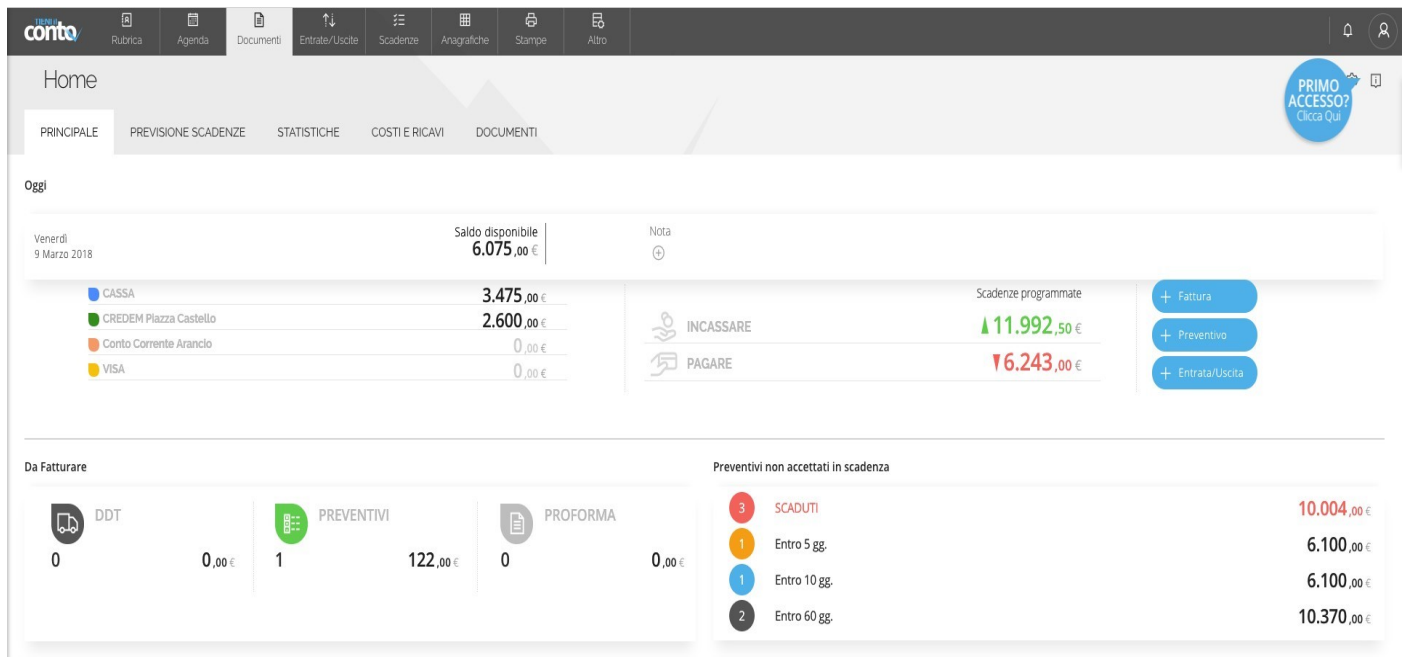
TIENI IL conto

Rubrica Agenda Documenti Entrate/Uscite Scadenze Anagrafiche Stampe Altro

Home

PRIMO ACCESSO? Clicca Qui

PRINCIPALE PREVISIONE SCADENZE STATISTICHE COSTI E RICAVI DOCUMENTI

Oggi

Venerdì
9 Marzo 2018

Saldo disponibile
6.075,00 €

Nota

CASSA 3.475,00 €
CREDEM Piazza Castello 2.600,00 €
Conto Corrente Arancio 0,00 €
VISA 0,00 €

Scadenze programmate
INCASSARE 11.992,50 €
PAGARE 6.243,00 €

+ Fattura
+ Preventivo
+ Entrata/Uscita

Da Fatturare

DDT
0 0,00 €

PREVENTIVI
1 122,00 €

PROFORMA
0 0,00 €

Preventivi non accettati in scadenza

3 SCADUTI 10.004,00 €
1 Entro 5 gg. 6.100,00 €
1 Entro 10 gg. 6.100,00 €
2 Entro 60 gg. 10.370,00 €